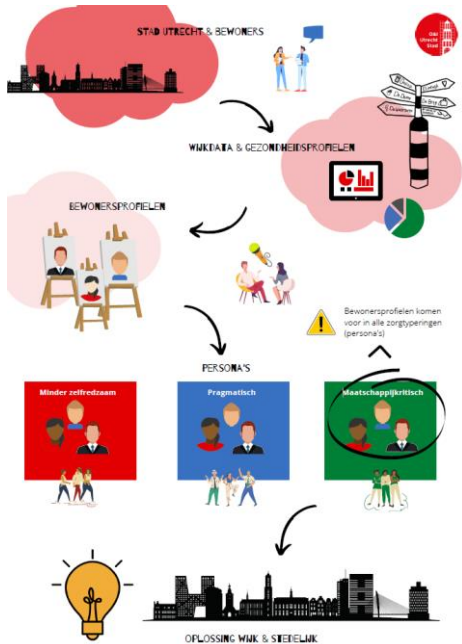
STAD UTRECHT & BEWONERS

Gemeente Utrecht Stad

WIJKDATA & GEZONDHEIDSPROFIELEN

BEWONERSPROFIELEN

Bewonersprofielen komen voor in alle zorgtyperingen (persona's)

PERSONA'S

Minder zelfredzaam

Pragmatisch

Maatschappijkritisch

OPLOSSING WIJK & STEDELIJK